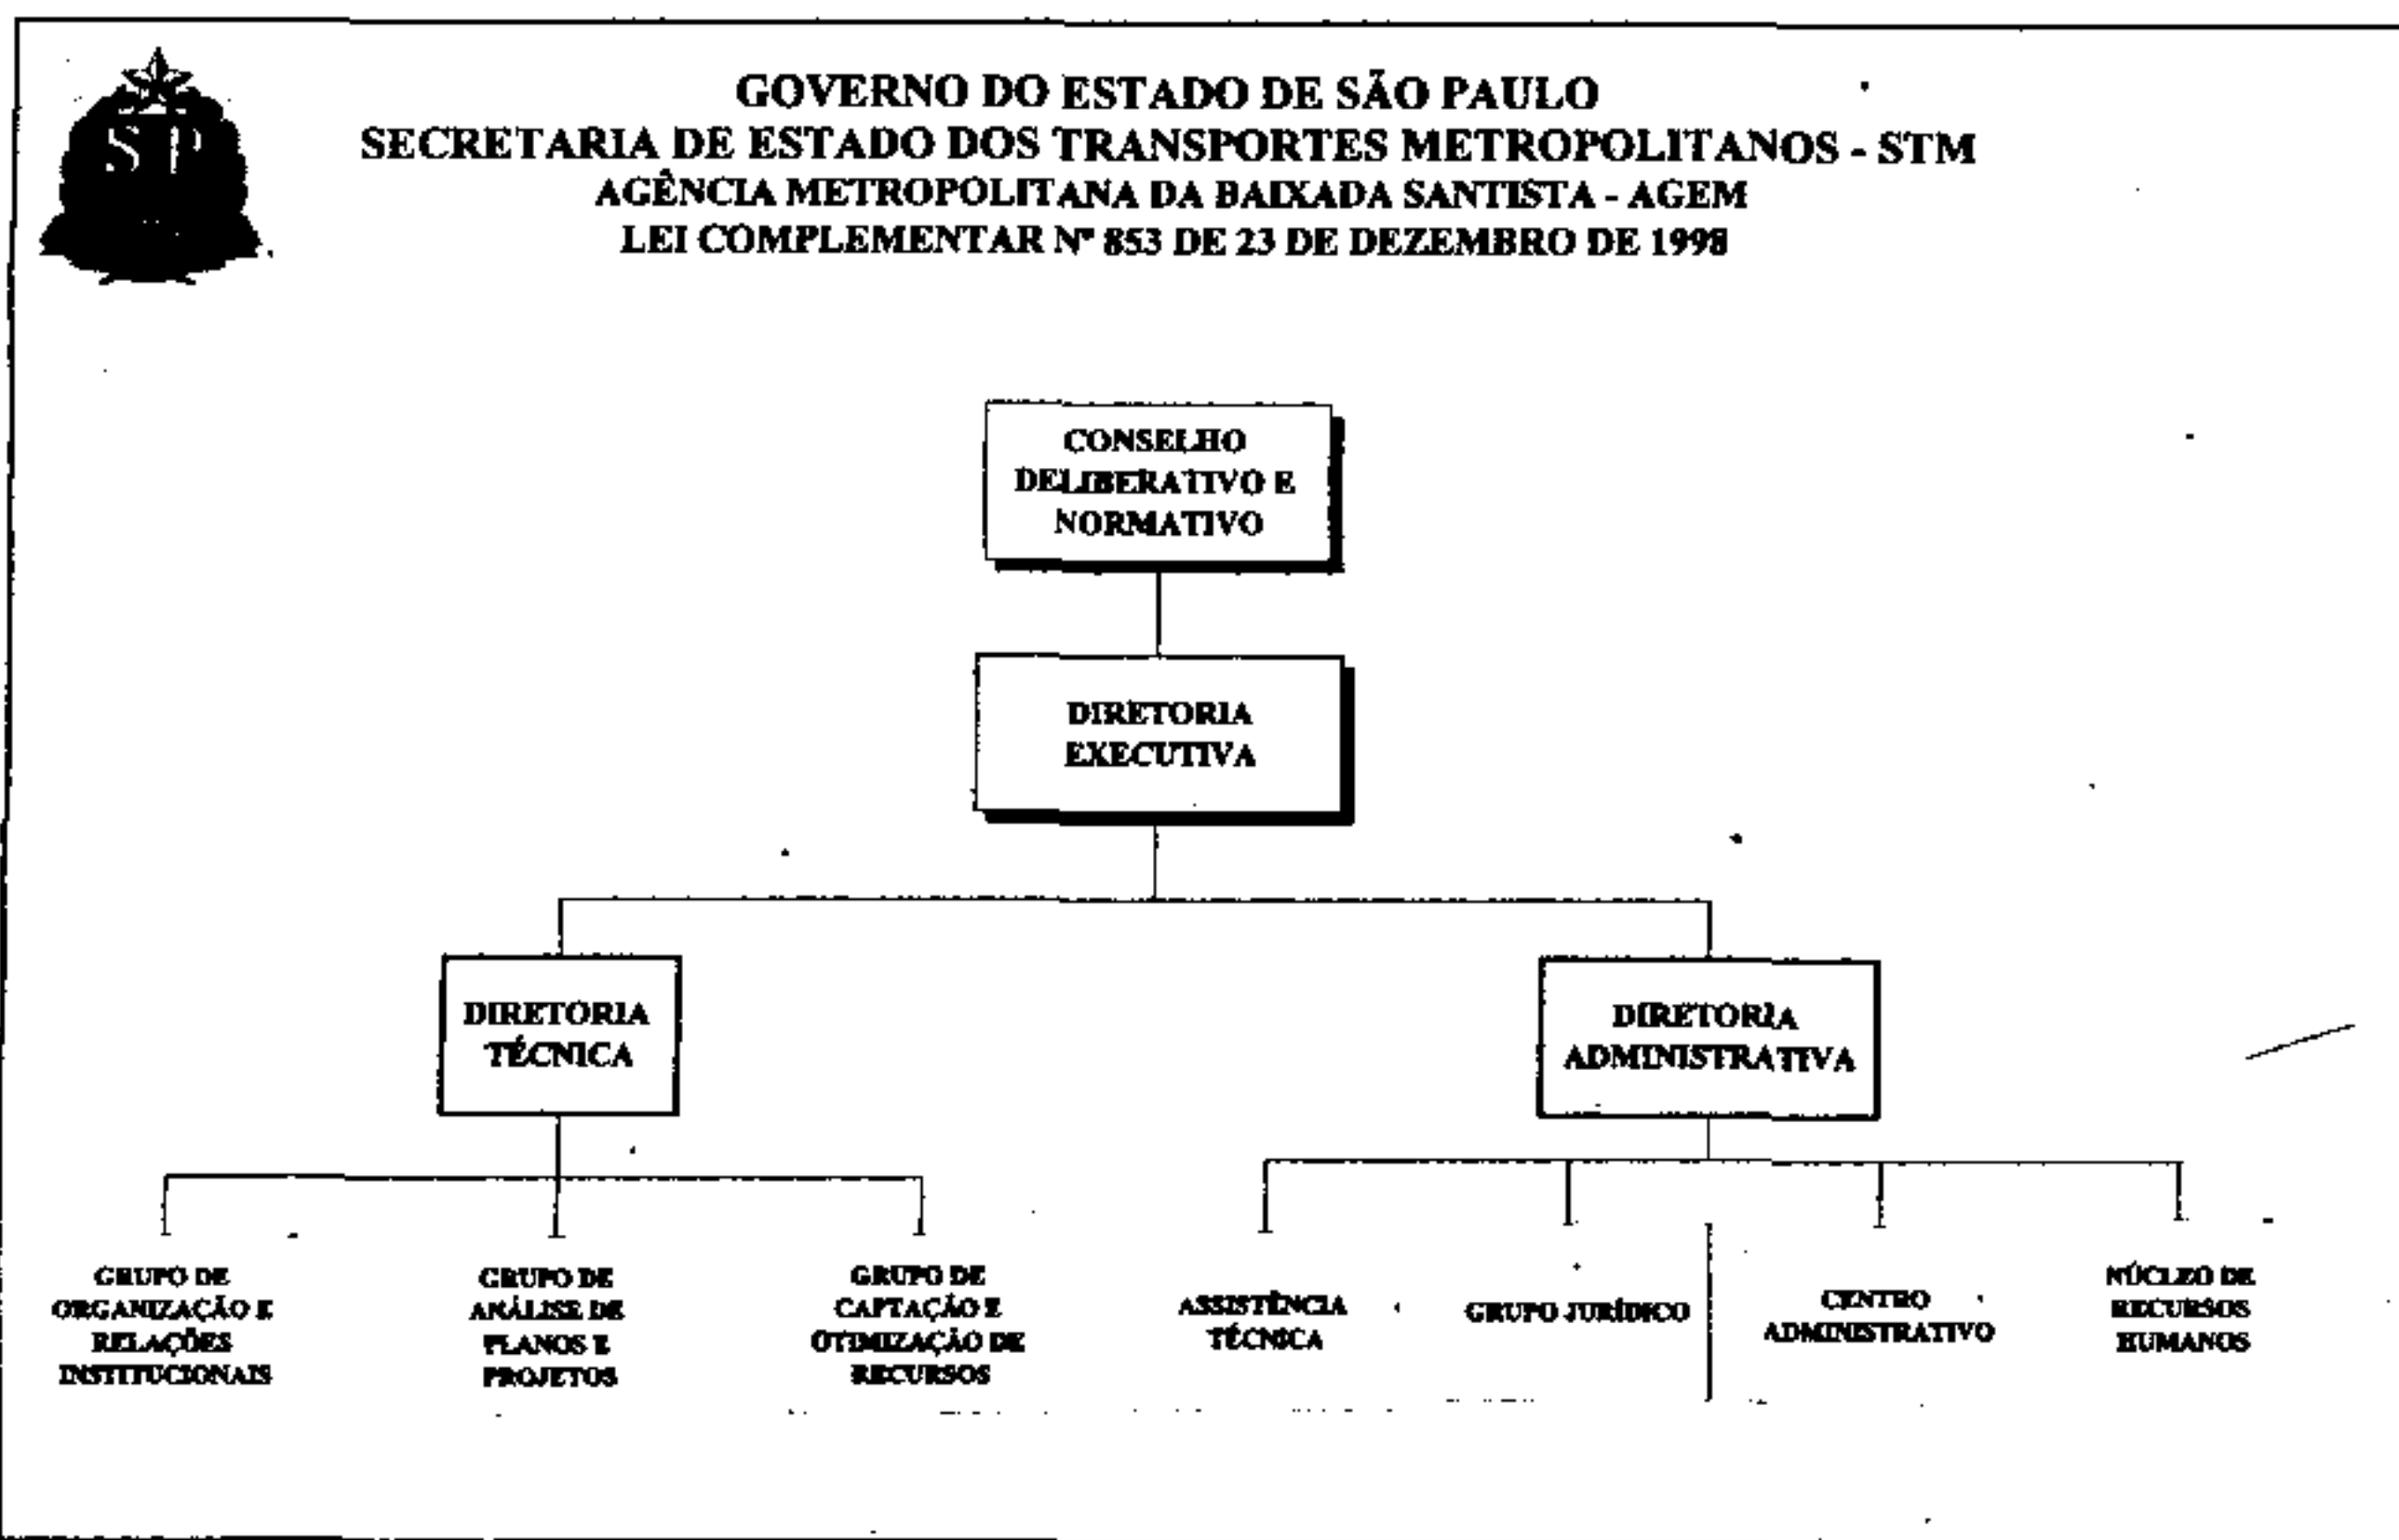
SP

GOVERNO DO ESTADO DE SÃO PAULO
SECRETARIA DE ESTADO DOS TRANSPORTES METROPOLITANOS - STM
AGÊNCIA METROPOLITANA DA BAIXADA SANTISTA - AGEM
LEI COMPLEMENTAR Nº 853 DE 23 DE DEZEMBRO DE 1998

CONSELHO DELIBERATIVO E NORMATIVO

DIRETORIA EXECUTIVA

DIRETORIA TÉCNICA

DIRETORIA ADMINISTRATIVA

GRUPO DE ORGANIZAÇÃO E RELAÇÕES INSTITUCIONAIS

GRUPO DE ANÁLISE DE PLANOS E PROJETOS

GRUPO DE CAPTAÇÃO E OTIMIZAÇÃO DE RECURSOS

ASSISTÊNCIA TÉCNICA

GRUPO JURÍDICO

CENTRO ADMINISTRATIVO

NÚCLEO DE RECURSOS HUMANOS